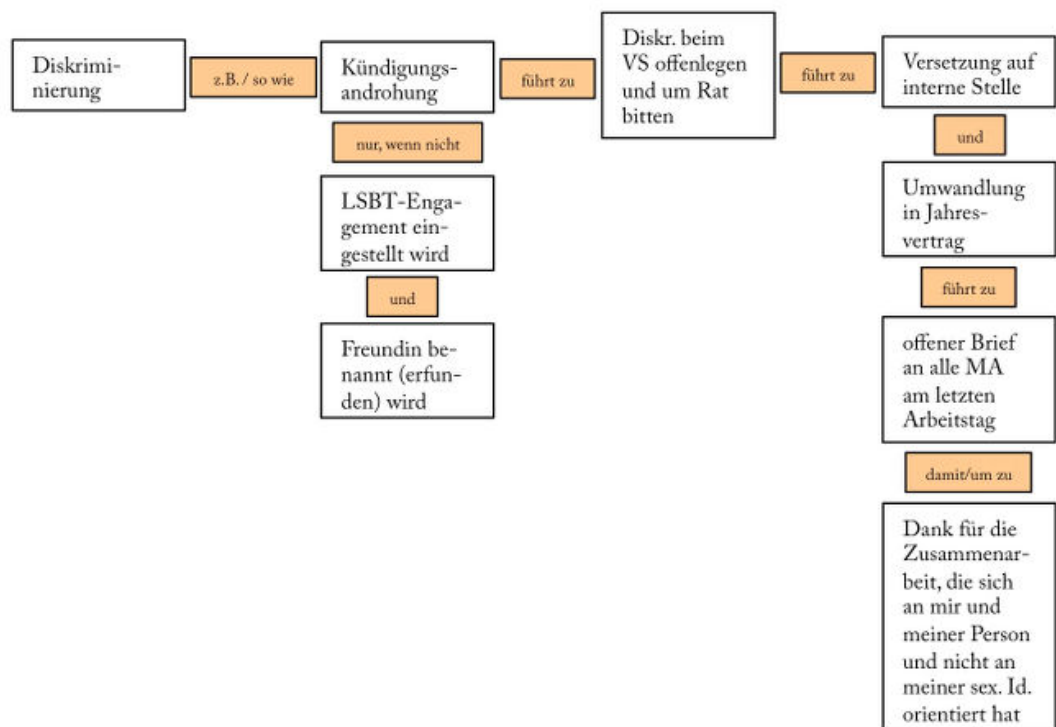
Diskriminierung

z.B. / so wie

Kündigungsandrohung

führt zu

Diskr. beim VS offenlegen und um Rat bitten

führt zu

Versetzung auf interne Stelle

nur, wenn nicht

LSBT-Engagement eingestellt wird

und

Freundin benannt (erfunden) wird

und

Umwandlung in Jahresvertrag

führt zu

offener Brief an alle MA am letzten Arbeitstag

damit/um zu

Dank für die Zusammenarbeit, die sich an mir und meiner Person und nicht an meiner sex. Id. orientiert hat